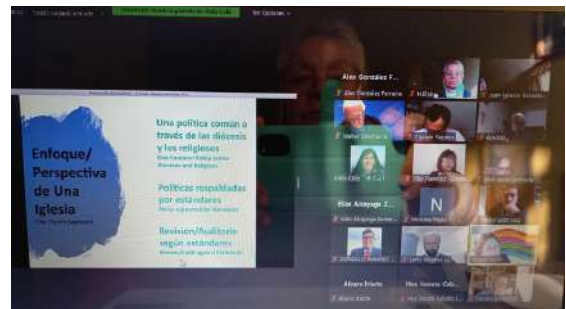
Enfoque/ Perspectiva de Una Iglesia

Una política común a través de las diócesis y los religiosos

Políticas respaldadas por estándares

Revisión/Auditoría según estándares

Ver Opciones

Alex Gonzalez F...

Alex Gonzalez Ferrara

Walter Sánchez

Elias Arteaga Zorr...

N

Alvaro Iriarte

Hna. Ivonne Cab...